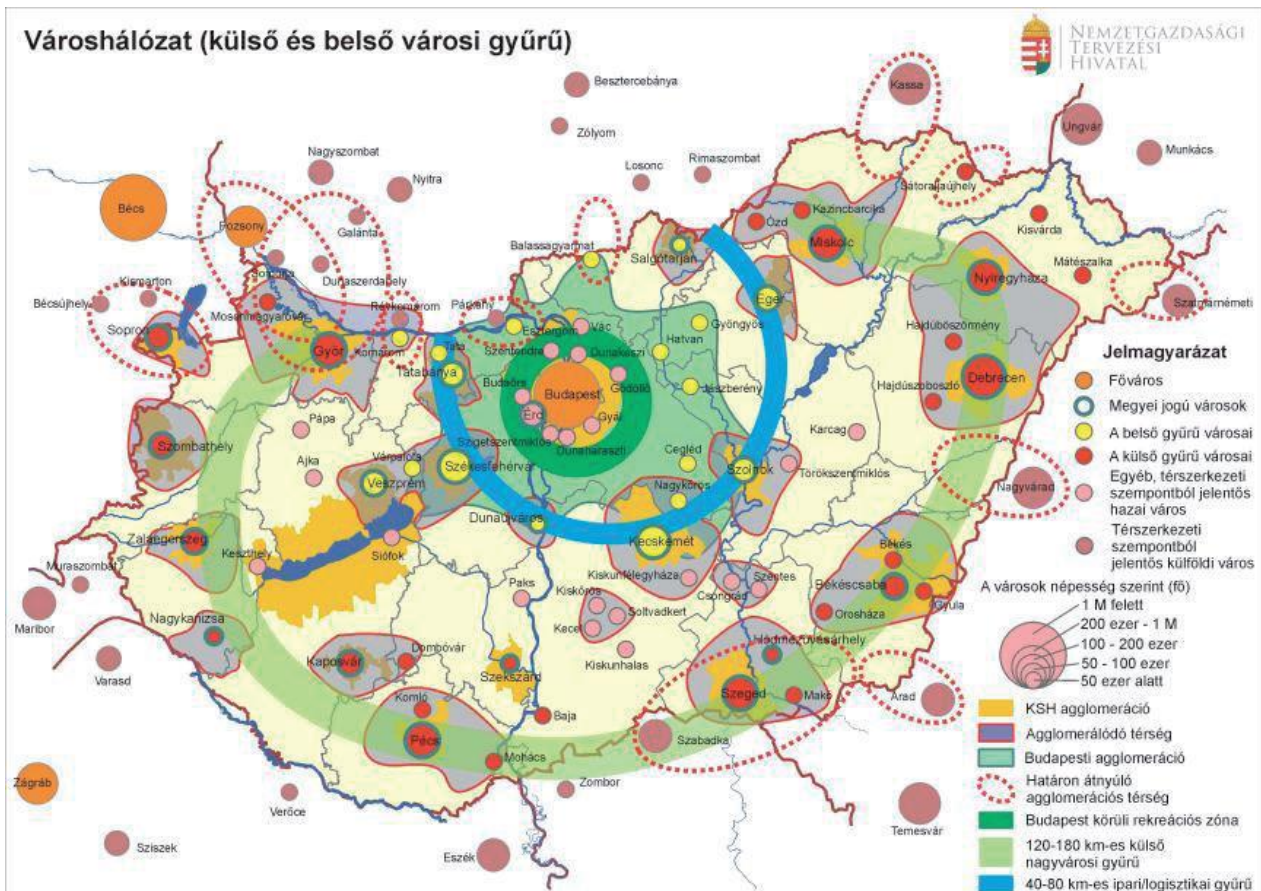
Városhálózat (külső és belső városi gyűrű)

Nemzetgazdasági Tervezési Hivatal

Besztercebánya
Kassa
Zólyom
Ungvár
Munkács
Nagyszombat
Nyitra
Losonc
Rimaszombat
Sátoraljaújhely
Bécs
Pozsony
Galánta
Balassagyarmat
Salgótarján
Ózd
Kazincbarcika
Miskolc
Kisvárda
Mátészalka
Kismarton
Somorja
Dunaszerdahely
Bécsújhely
Révkomárom
Párkány
Eger
Nyíregyháza
Szatmárnémeti
Sopron
Mosonmagyaróvár
Esztergom
Vác
Gyöngyös
Hajdúböszörmény
Győr
Komárom
Tata
Szentendre
Dunakeszi
Hatvan
Tatabánya
Budaörs
Gödöllő
Jászberény
Hajdúszoboszló
Debrecen
Budapest
Érd
Gyál
Pápa
Szigetszentmiklós
Dunaharaszti
Cegléd
Karcag
Szombathely
Ajka
Várpalota
Székesfehérvár
Szolnok
Törökszentmiklós
Veszprém
Nagykőrös
Nagyvárad
Dunaújváros
Kecskemét
Békés
Zalaegerszeg
Keszthely
Siófok
Kiskunfélegyháza
Szentes
Békéscsaba
Muraszombat
Paks
Csongrád
Orosháza
Gyula
Kiskőrös
Soltvadkert
Maribor
Nagykanizsa
Kecel
Hódmezővásárhely
Dombóvár
Kiskunhalas
Varasd
Kaposvár
Szekszárd
Szeged
Makó
Arad
Komló
Baja
Pécs
Szabadka
Mohács
Zombor
Zágráb
Verőce
Temesvár
Sziszek
Eszék

Jelmagyarázat
Főváros
Megyei jogú városok
A belső gyűrű városai
A külső gyűrű városai
Egyéb, térszerkezeti szempontból jelentős hazai város
Térszerkezeti szempontból jelentős külföldi város
A városok népesség szerint (fő)
1 M felett
200 ezer - 1 M
100 - 200 ezer
50 - 100 ezer
50 ezer alatt
KSH agglomeráció
Agglomerálódó térség
Budapesti agglomeráció
Határon átnyúló agglomerációs térség
Budapest körüli rekreációs zóna
120-180 km-es külső nagyvárosi gyűrű
40-80 km-es ipari/logisztikai gyűrű